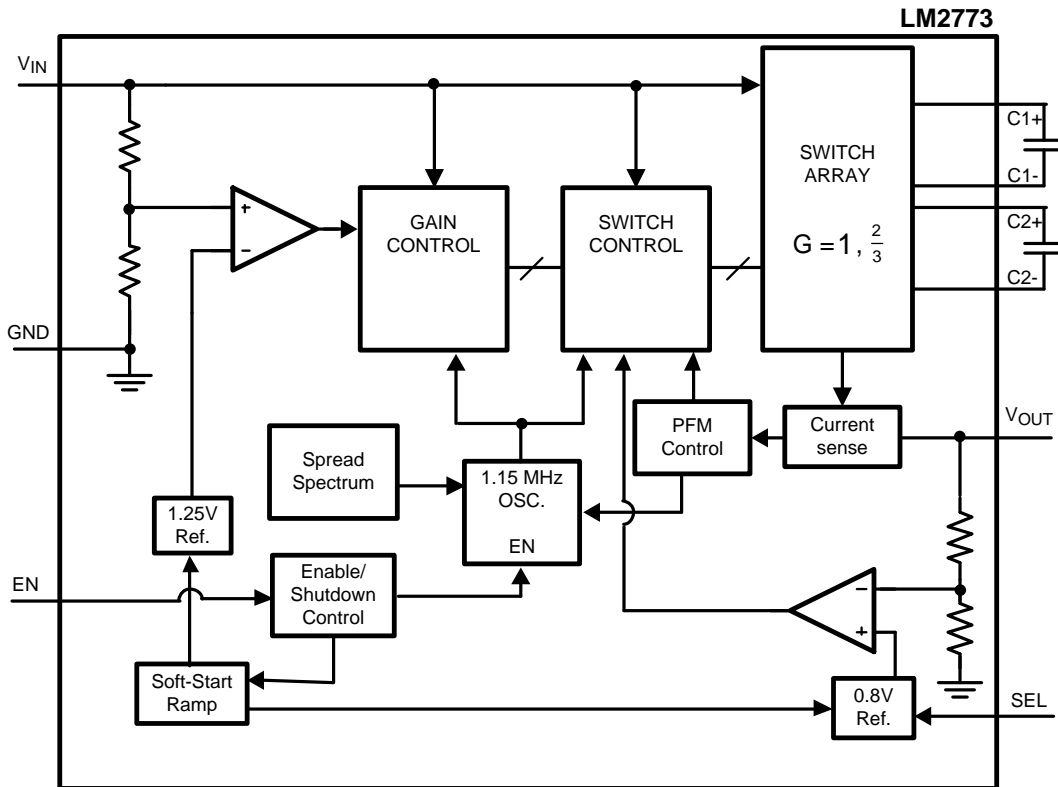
LM2773

$V_{IN}$

GND

+

-

GAIN CONTROL

SWITCH CONTROL

SWITCH ARRAY

$G = 1, \frac{2}{3}$

C1+

C1-

C2+

C2-

$V_{OUT}$

Spread Spectrum

1.15 MHz OSC.

EN

PFM Control

Current sense

1.25V Ref.

EN

Enable/ Shutdown Control

-

+

Soft-Start Ramp

0.8V Ref.

SEL